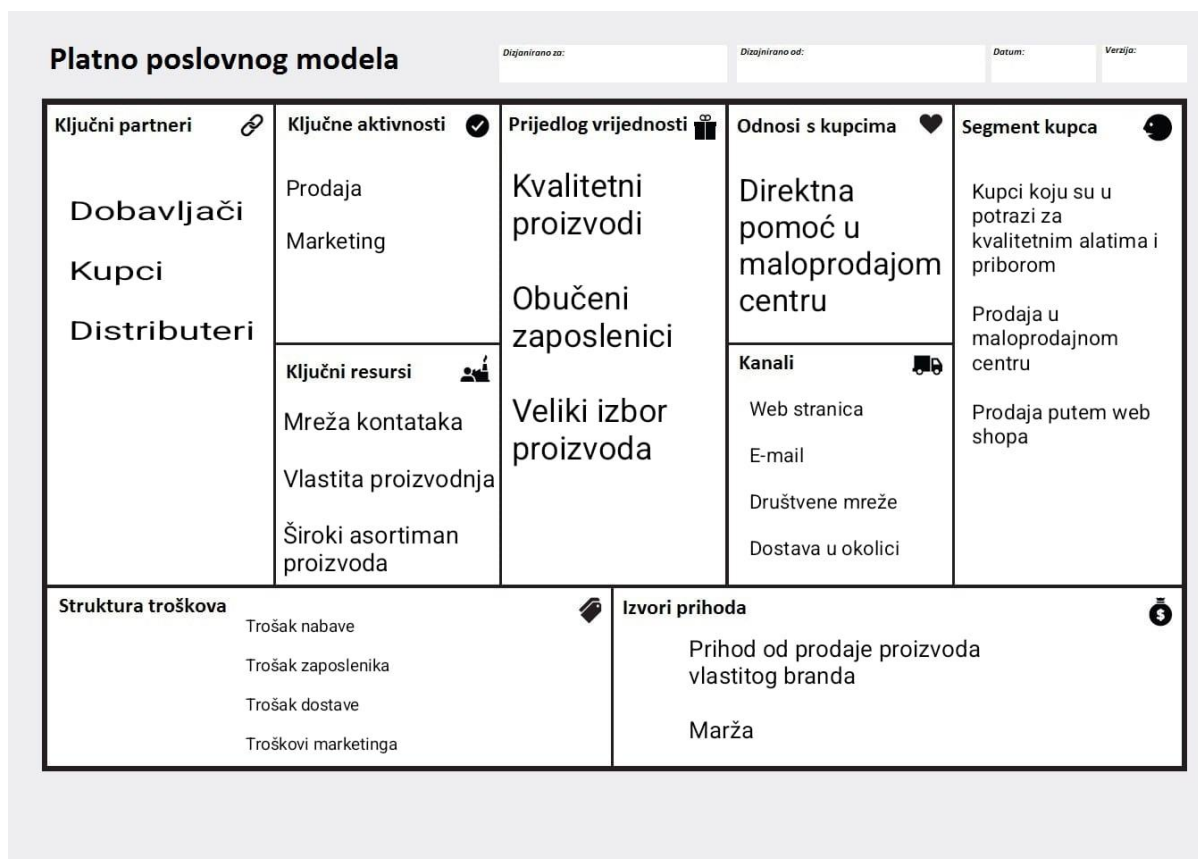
Platno poslovnog modela

Dizjanirano za:

Dizajnirano od:

Datum:

Verzija:

Ključni partneri

Dobavljači

Kupci

Distributeri

Ključne aktivnosti

Prodaja

Marketing

Ključni resursi

Mreža kontataka

Vlastita proizvodnja

Široki asortiman proizvoda

Prijedlog vrijednosti

Kvalitetni proizvodi

Obučeni zaposlenici

Veliki izbor proizvoda

Odnosi s kupcima

Direktna pomoć u maloprodajom centru

Kanali

Web stranica

E-mail

Društvene mreže

Dostava u okolici

Segment kupca

Kupci koju su u potrazi za kvalitetnim alatima i priborom

Prodaja u maloprodajnom centru

Prodaja putem web shopa

Struktura troškova

Trošak nabave

Trošak zaposlenika

Trošak dostave

Troškovi marketinga

Izvori prihoda

Prihod od prodaje proizvoda vlastitog branda

Marža